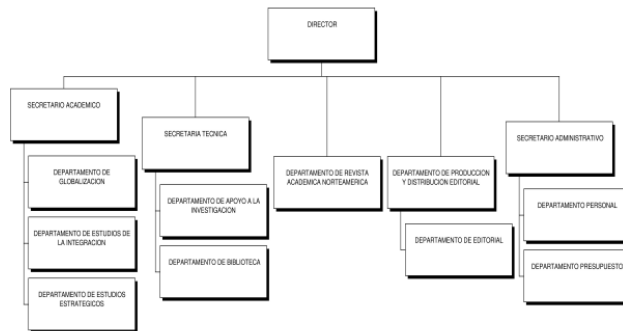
DIRECTOR

SECRETARIO ACADEMICO

DEPARTAMENTO DE GLOBALIZACION

DEPARTAMENTO DE ESTUDIOS DE LA INTEGRACION

DEPARTAMENTO DE ESTUDIOS ESTRATEGICOS

SECRETARIA TECNICA

DEPARTAMENTO DE APOYO A LA INVESTIGACION

DEPARTAMENTO DE BIBLIOTECA

DEPARTAMENTO DE REVISTA ACADEMICA NORTEAMERICA

DEPARTAMENTO DE PRODUCCION Y DISTRIBUCION EDITORIAL

DEPARTAMENTO DE EDITORIAL

SECRETARIO ADMINISTRATIVO

DEPARTAMENTO PERSONAL

DEPARTAMENTO PRESUPUESTO